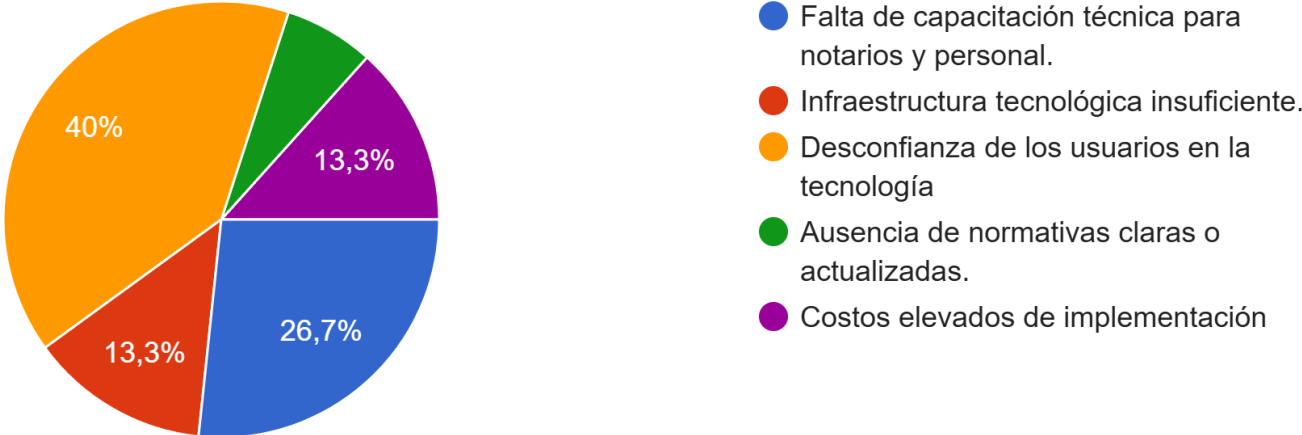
40%

13,3%

13,3%

26,7%

Falta de capacitación técnica para notarios y personal.

Infraestructura tecnológica insuficiente.

Desconfianza de los usuarios en la tecnología

Ausencia de normativas claras o actualizadas.

Costos elevados de implementación